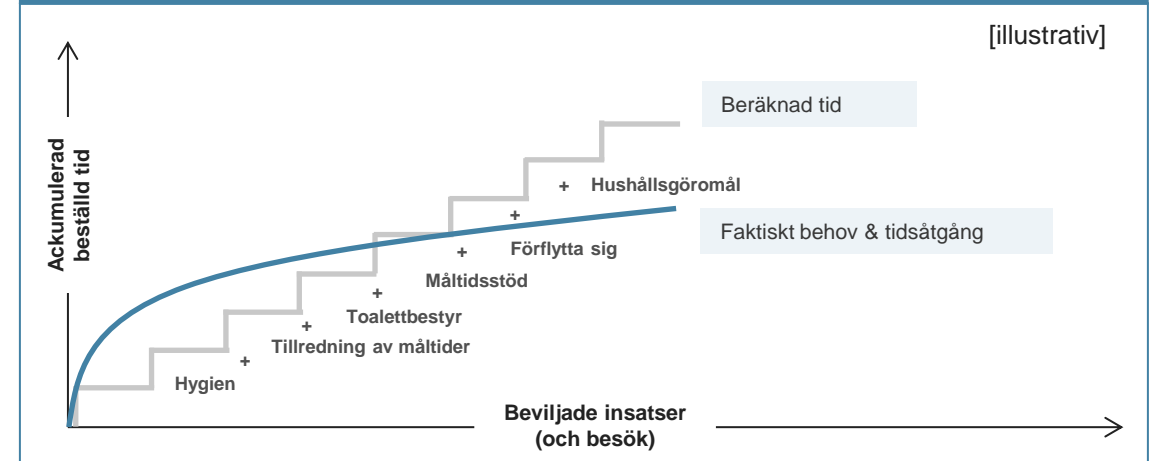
[illustrativ]

Ackumulerad beställd tid

Beräknad tid

Faktiskt behov & tidsåtgång

Hygien

+ Tillredning av måltider

+ Toalettbestyr

+ Måltidsstöd

+ Förflytta sig

+ Hushållsgöromål

Beviljade insatser (och besök)